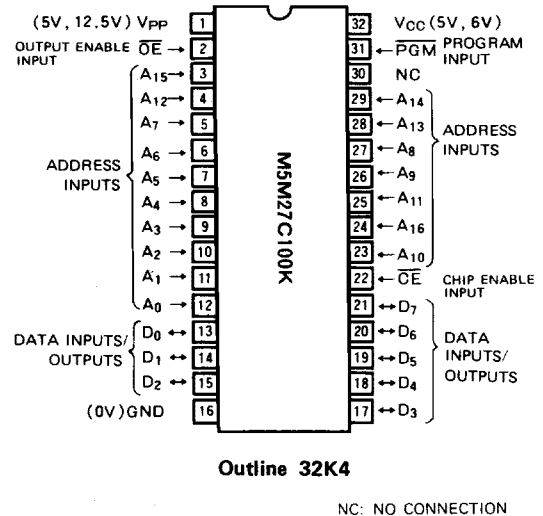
(5V, 12.5V) $V_{PP}$ 1
OUTPUT ENABLE INPUT $\overline{OE}$ → 2
$A_{15}$ → 3
$A_{12}$ → 4
$A_7$ → 5
$A_6$ → 6
$A_5$ → 7
$A_4$ → 8
$A_3$ → 9
$A_2$ → 10
$A_1$ → 11
$A_0$ → 12
ADDRESS INPUTS
DATA INPUTS/ OUTPUTS
$D_0$ ↔ 13
$D_1$ ↔ 14
$D_2$ ↔ 15
(0V) GND 16

M5M27C100K

32 $V_{CC}$ (5V, 6V)
31 ← $\overline{PGM}$ PROGRAM INPUT
30 NC
29 ← $A_{14}$
28 ← $A_{13}$
27 ← $A_8$
26 ← $A_9$
25 ← $A_{11}$
24 ← $A_{16}$
23 ← $A_{10}$
ADDRESS INPUTS
22 ← $\overline{CE}$ CHIP ENABLE INPUT
21 ↔ $D_7$
20 ↔ $D_6$
19 ↔ $D_5$
18 ↔ $D_4$
17 ↔ $D_3$
DATA INPUTS/ OUTPUTS

Outline 32K4

NC: NO CONNECTION